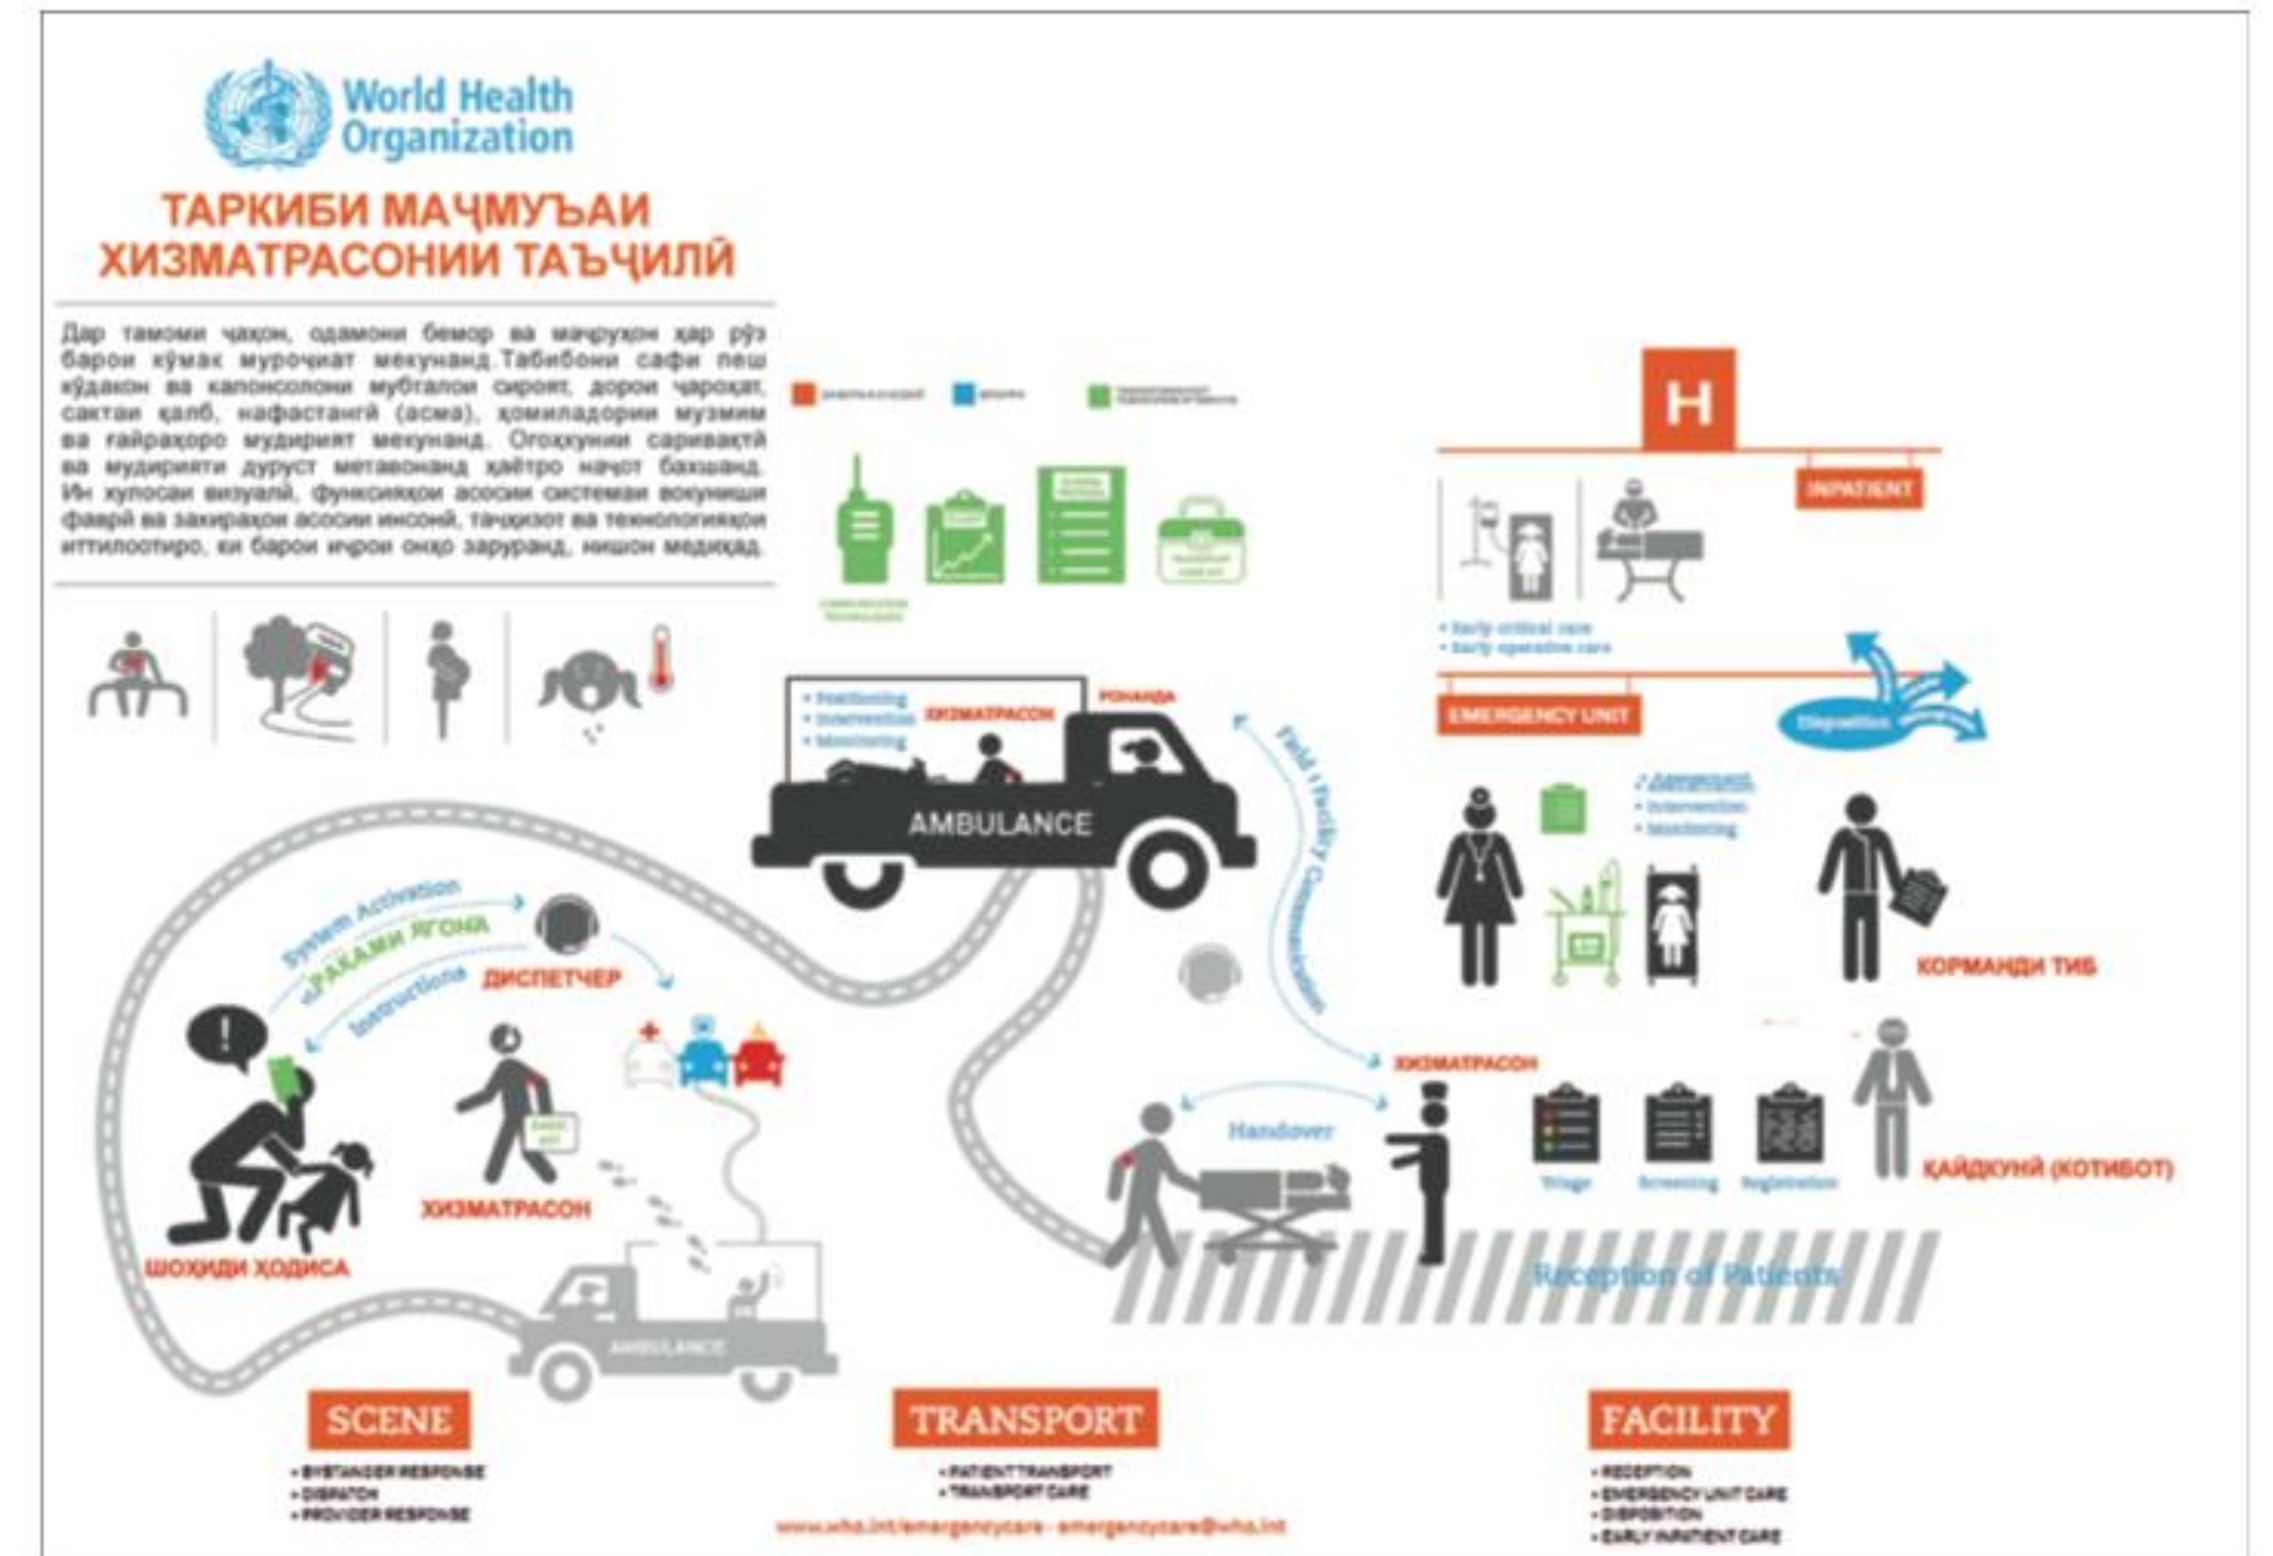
World Health Organization

ТАРКИБИ МАҶМУЪАИ ХИЗМАТРАСОНИИ ТАЪҶИЛӢ

Дар тамоми ҷаҳон, одамони бемор ва маҷруҳон ҳар рӯз барои кӯмак муроҷиат мекунанд. Табибони сафи пеш кӯдакон ва калонсолони мубталои сироят, дороӣ ҷароҳат, сактаи қалб, нафастангӣ (асма), ҳомиладории муҷим ва ғайраҳоро мудирият мекунанд. Огоҳкунии саривақтӣ ва мудирияти дуруст метавонанд ҳаётро наҷот бахшанд. Ин хулосаи визуалӣ, функсияҳои асосии системаи вокуниши фаврӣ ва захираҳои асосии инсонӣ, таҷҳизот ва технологияҳои иттилоотиро, ки барои иҷрои онҳо заруранд, нишон медиҳад.

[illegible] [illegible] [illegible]

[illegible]

• Early critical care
• Early operative care

INPATIENT

EMERGENCY UNIT

Disposition

• Positioning
• Intervention
• Monitoring

ХИЗМАТРАСОН

РОНАНДА

AMBULANCE

Field / Facility Communication

• Assessment
• Intervention
• Monitoring

КОРМАНДИ ТИБ

System Activation

РАҚАМИ ЯГОНА

Instructions

ДИСПЕТЧЕР

ХИЗМАТРАСОН

ХИЗМАТРАСОН

Handover

Triage Screening Registration

ҚАЙДКУНӢ (КОТИБОТ)

ШОҲИДИ ҲОДИСА

Reception of Patients

AMBULANCE

SCENE
• BYSTANDER RESPONSE
• DISPATCH
• PROVIDER RESPONSE

TRANSPORT
• PATIENT TRANSPORT
• TRANSPORT CARE

FACILITY
• RECEPTION
• EMERGENCY UNIT CARE
• DISPOSITION
• EARLY INPATIENT CARE

www.who.int/emergencycare - emergencycare@who.int